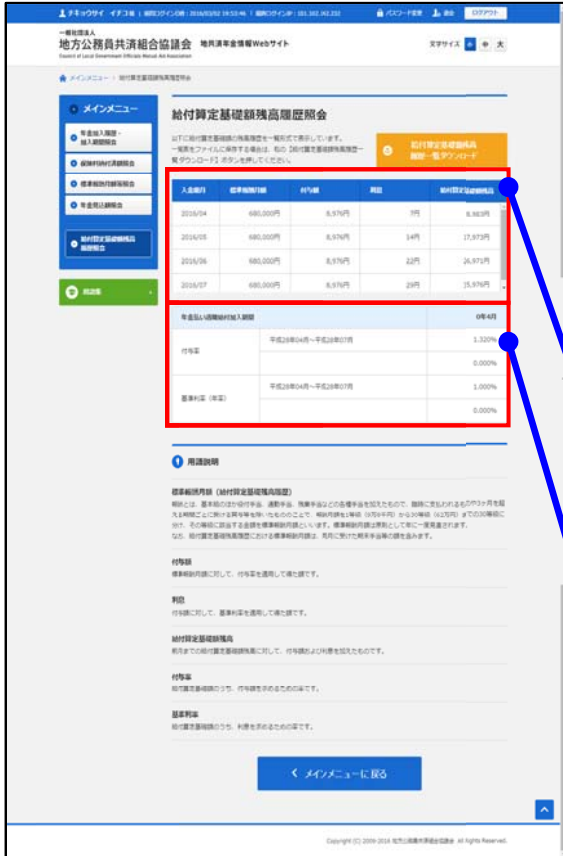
チキョウサイ イチコ 様 | 前回ログイン日時：2016/03/02 19:53:46 | 前回ログインIP：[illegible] パスワード変更 退会 ログアウト

一般社団法人
地方公務員共済組合協議会 地方議年金情報Webサイト
Council of Local Government Officials Mutual Aid Association

文字サイズ 小 中 大

メインメニュー > 給付算定基礎額残高履歴照会

メインメニュー
年金加入履歴・加入期間照会
保険料納付済額照会
標準報酬月額等照会
年金見込額照会
給付算定基礎額残高履歴照会
用語集

給付算定基礎額残高履歴照会

以下に給付算定基礎額の残高履歴を一覧形式で表示しています。一覧表をファイルに保存する場合は、右の【給付算定基礎額残高履歴一覧ダウンロード】ボタンを押してください。

給付算定基礎額残高履歴一覧ダウンロード

| 入金年月 | 標準報酬月額 | 付与額 | 利息 | 給付算定基礎額残高 |
|---|---|---|---|---|
| 2016/04 | 680,000円 | 8,976円 | 7円 | 8,983円 |
| 2016/05 | 680,000円 | 8,976円 | 14円 | 17,973円 |
| 2016/06 | 680,000円 | 8,976円 | 22円 | 26,971円 |
| 2016/07 | 680,000円 | 8,976円 | 29円 | 35,976円 |

| 年金払い退職給付加入期間 | | 0年4月 |
|---|---|---|
| 付与率 | 平成28年04月～平成28年07月 | 1.320% |
| | | 0.000% |
| 基準利率（年率） | 平成28年04月～平成28年07月 | 1.000% |
| | | 0.000% |

用語説明

標準報酬月額（給付算定基礎額残高履歴）
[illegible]

付与額
標準報酬月額に対して、付与率を適用して得た額です。

利息
付与額に対して、基準利率を適用して得た額です。

給付算定基礎額残高
前月までの給付算定基礎額残高に対して、付与額および利息を加えたものです。

付与率
給付算定基礎額のうち、付与額を求めるための率です。

基準利率
給付算定基礎額のうち、利息を求めるための率です。

メインメニューに戻る

Copyright (C) 2009-2016 地方公務員共済組合協議会 All Rights Reserved.